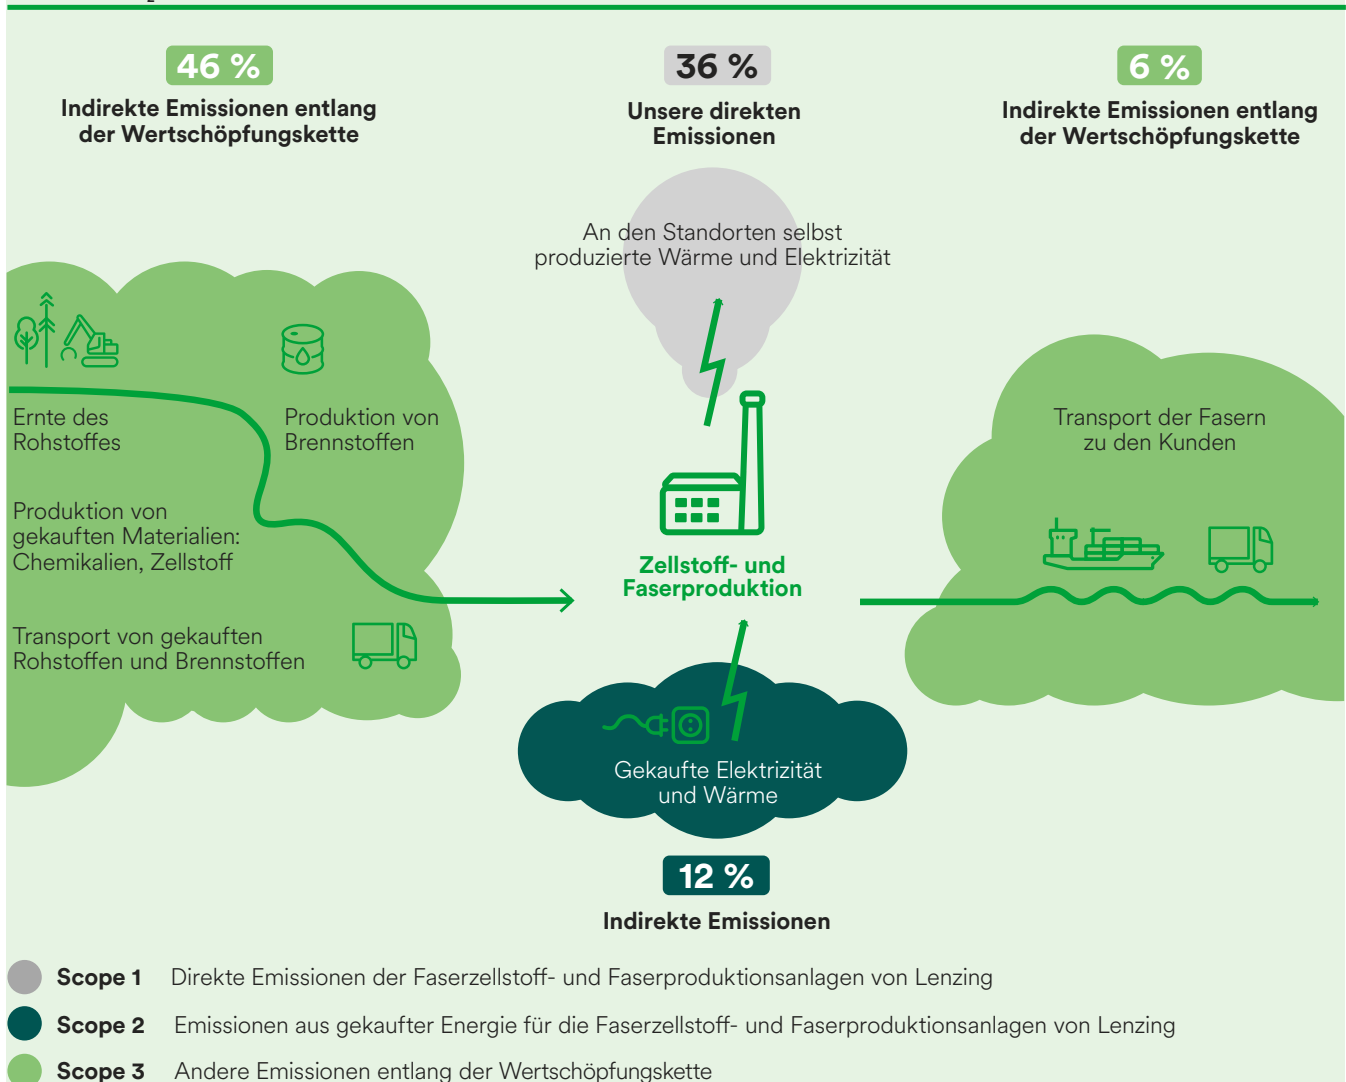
46 %
Indirekte Emissionen entlang der Wertschöpfungskette

36 %
Unsere direkten Emissionen

6 %
Indirekte Emissionen entlang der Wertschöpfungskette

An den Standorten selbst produzierte Wärme und Elektrizität

Ernte des Rohstoffes

Produktion von Brennstoffen

Produktion von gekauften Materialien: Chemikalien, Zellstoff

Transport von gekauften Rohstoffen und Brennstoffen

Zellstoff- und Faserproduktion

Transport der Fasern zu den Kunden

Gekaufte Elektrizität und Wärme

12 %
Indirekte Emissionen

Scope 1 Direkte Emissionen der Faserzellstoff- und Faserproduktionsanlagen von Lenzing

Scope 2 Emissionen aus gekaufter Energie für die Faserzellstoff- und Faserproduktionsanlagen von Lenzing

Scope 3 Andere Emissionen entlang der Wertschöpfungskette